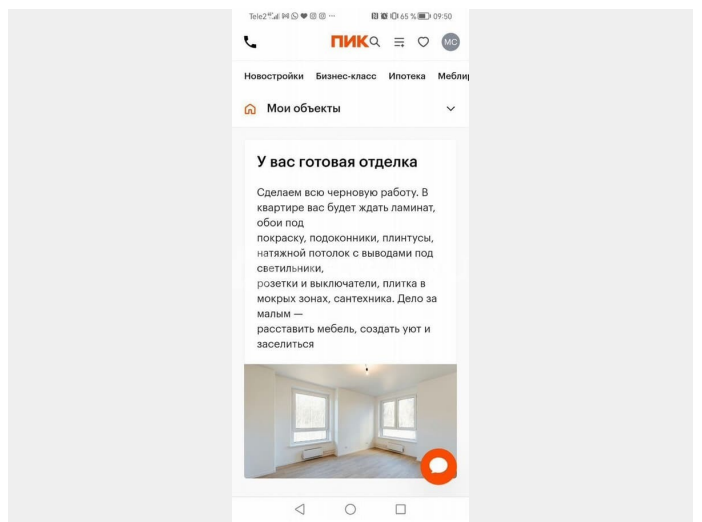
Tele2 ... 65 % 09:50

ПИК

МС

Новостройки Бизнес-класс Ипотека Мебли

Мои объекты

У вас готовая отделка

Сделаем всю черновую работу. В квартире вас будет ждать ламинат, обои под покраску, подоконники, плинтусы, натяжной потолок с выводами под светильники, розетки и выключатели, плитка в мокрых зонах, сантехника. Дело за малым — расставить мебель, создать уют и заселиться